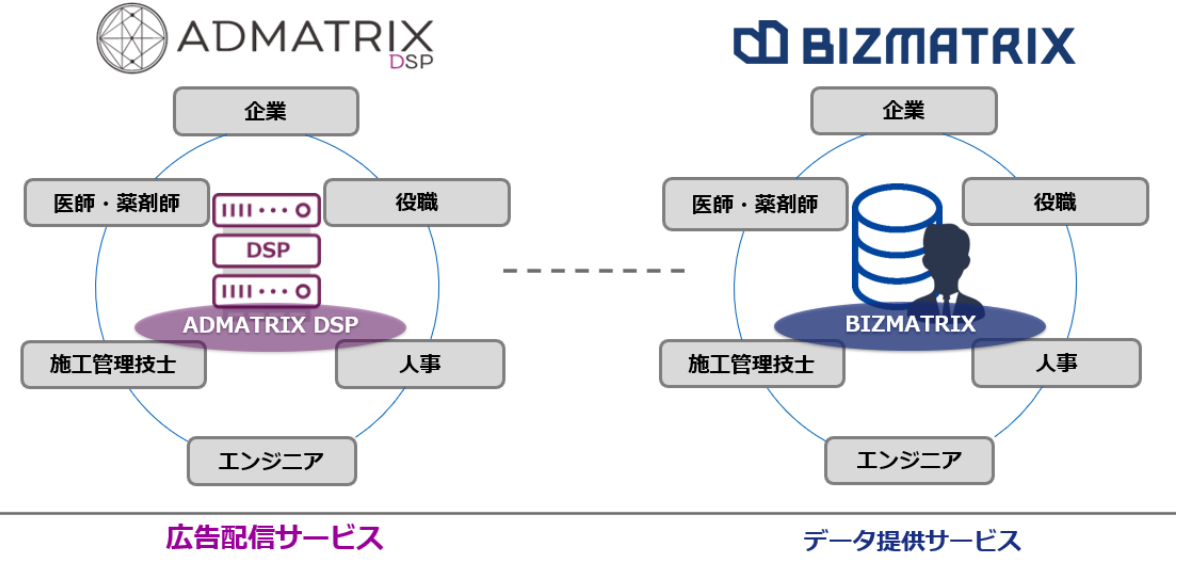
ADMATRIX DSP

企業

医師・薬剤師

役職

DSP

ADMATRIX DSP

施工管理技士

人事

エンジニア

広告配信サービス

BIZMATRIX

企業

医師・薬剤師

役職

BIZMATRIX

施工管理技士

人事

エンジニア

データ提供サービス